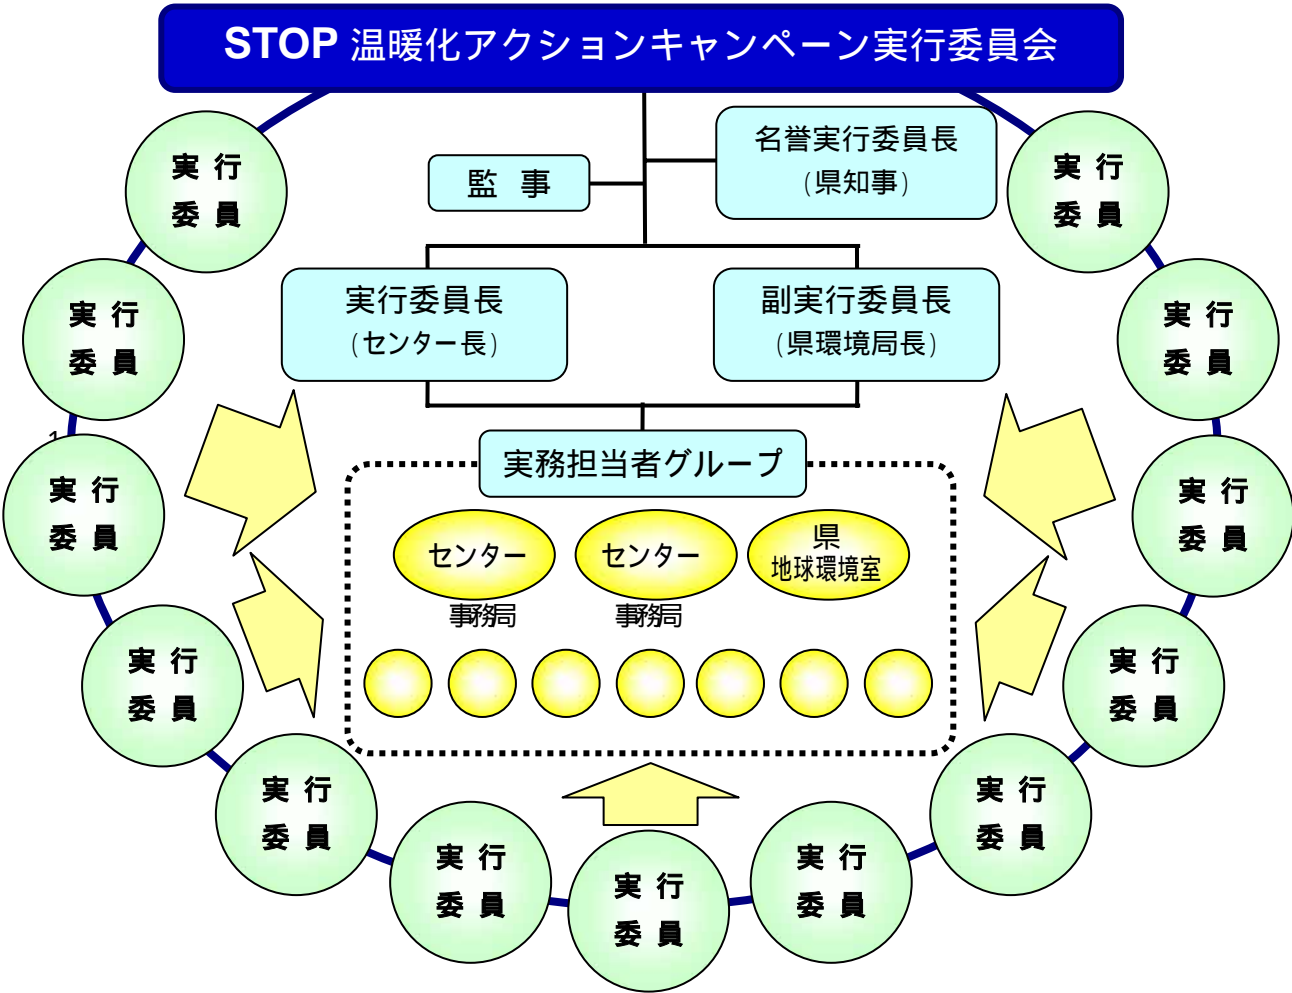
STOP 温暖化アクションキャンペーン実行委員会

監　事

名誉実行委員長
（県知事）

実行委員長
（センター長）

副実行委員長
（県環境局長）

実務担当者グループ

センター
事務局

センター
事務局

県
地球環境室

実行委員

実行委員

実行委員

実行委員

実行委員

実行委員

実行委員

実行委員

実行委員

実行委員

実行委員

実行委員

実行委員

実行委員

実行委員